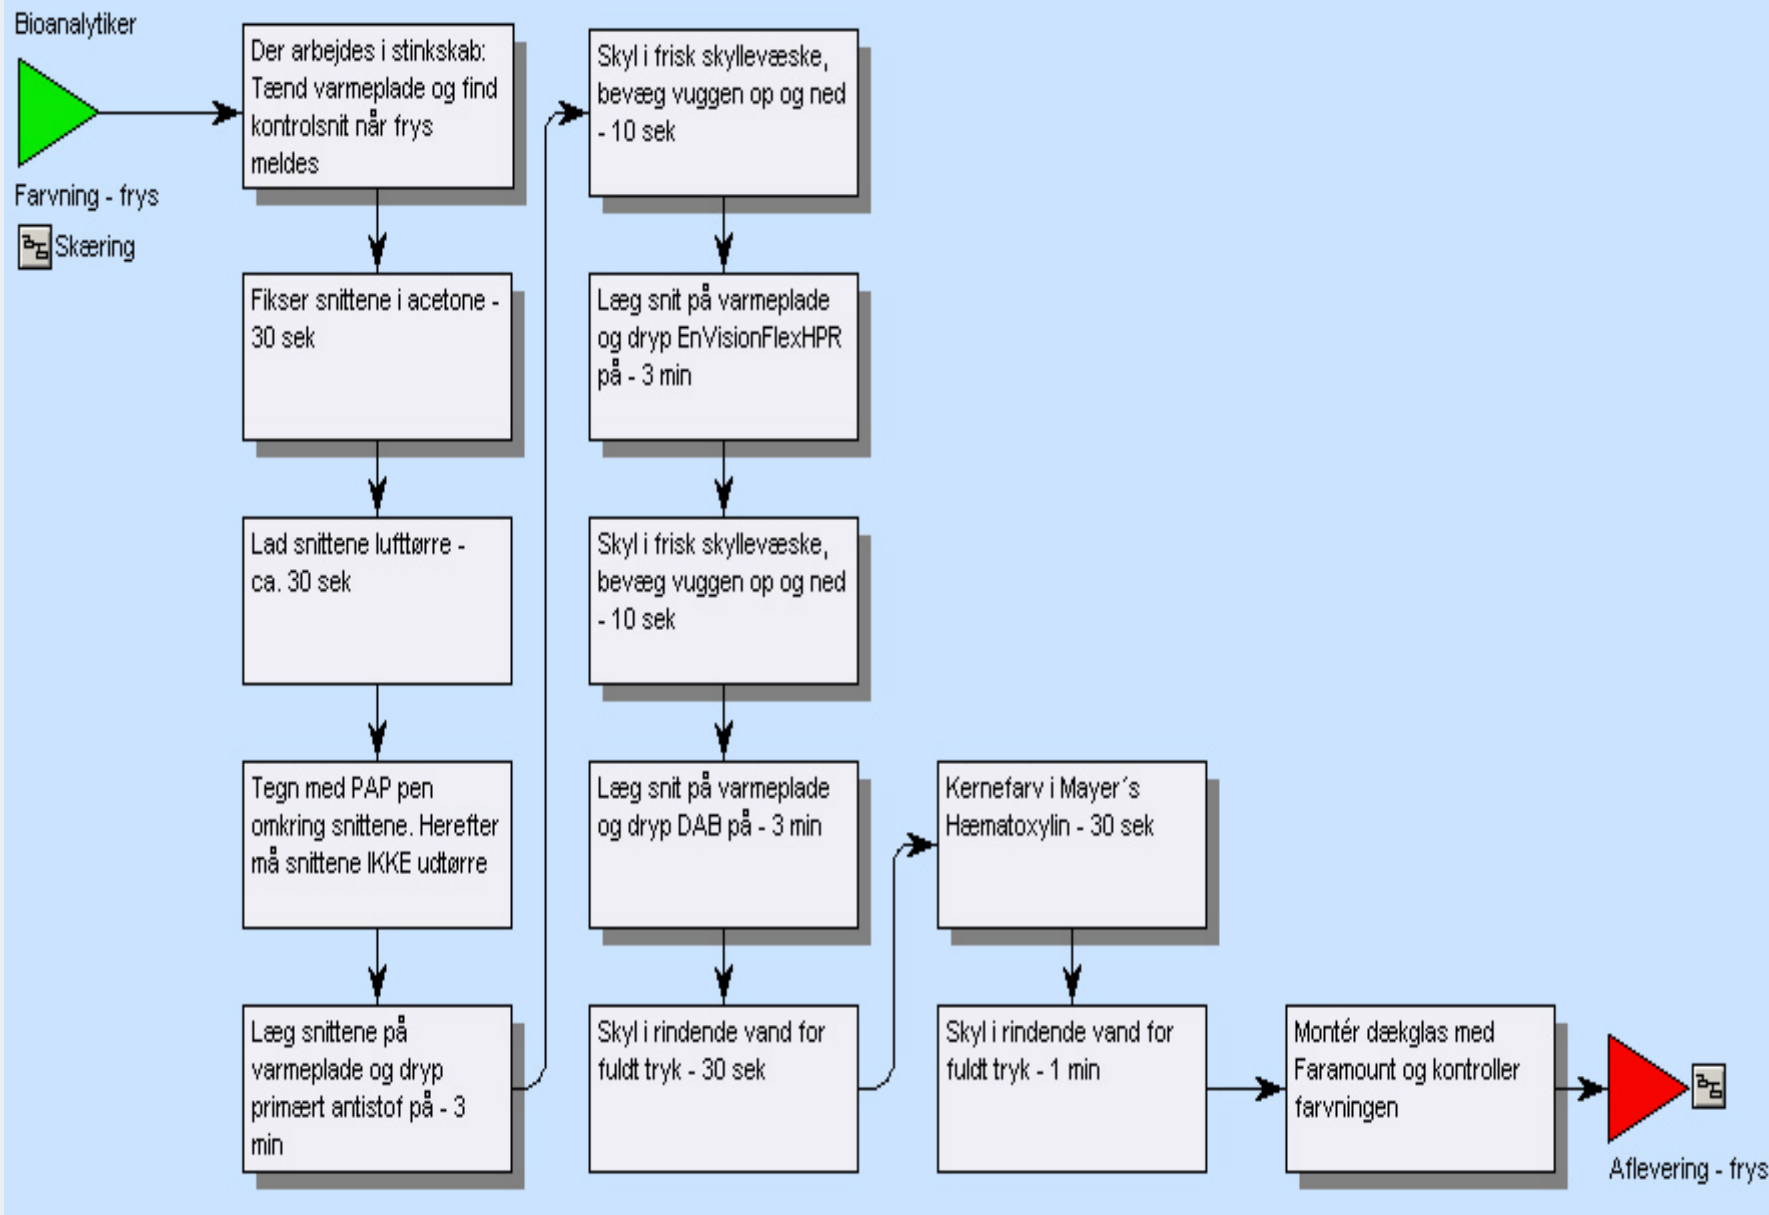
Bioanalytiker

Farvning - frys

Skæring

Der arbejdes i stinkskab: Tænd varmeplade og find kontrolsnit når frys meldes

Fikser snittene i acetone - 30 sek

Lad snittene lufttørre - ca. 30 sek

Tegn med PAP pen omkring snittene. Herefter må snittene IKKE udtørre

Læg snittene på varmeplade og dryp primært antistof på - 3 min

Skyl i frisk skyllevæske, bevæg vuggen op og ned - 10 sek

Læg snit på varmeplade og dryp EnVisionFlexHPR på - 3 min

Skyl i frisk skyllevæske, bevæg vuggen op og ned - 10 sek

Læg snit på varmeplade og dryp DAB på - 3 min

Skyl i rindende vand for fuldt tryk - 30 sek

Kernefarv i Mayer´s Hæmatoxylin - 30 sek

Skyl i rindende vand for fuldt tryk - 1 min

Montér dækglas med Faramount og kontroller farvningen

Aflevering - frys